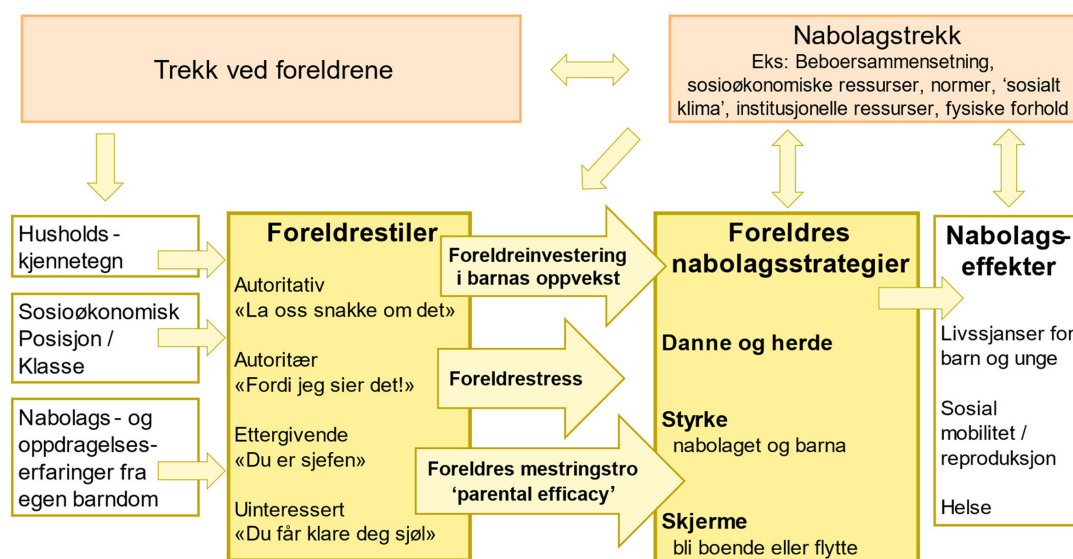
Trekk ved foreldrene

Nabolagstrekk
Eks: Beboersammensetning, sosioøkonomiske ressurser, normer, 'sosialt klima', institusjonelle ressurser, fysiske forhold

Husholds-kjennetegn

Sosioøkonomisk Posisjon / Klasse

Nabolags- og oppdragelses-erfaringer fra egen barndom

Foreldrestiler

Autoritativ
«La oss snakke om det»

Autoritær
«Fordi jeg sier det!»

Ettergivende
«Du er sjefen»

Uinteressert
«Du får klare deg sjøl»

Foreldreinvestering i barnas oppvekst

Foreldrestress

Foreldres mestringstro 'parental efficacy'

Foreldres nabolagsstrategier

Danne og herde

Styrke
nabolaget og barna

Skjerme
bli boende eller flytte

Nabolags-effekter

Livssjanser for barn og unge

Sosial mobilitet / reproduksjon

Helse